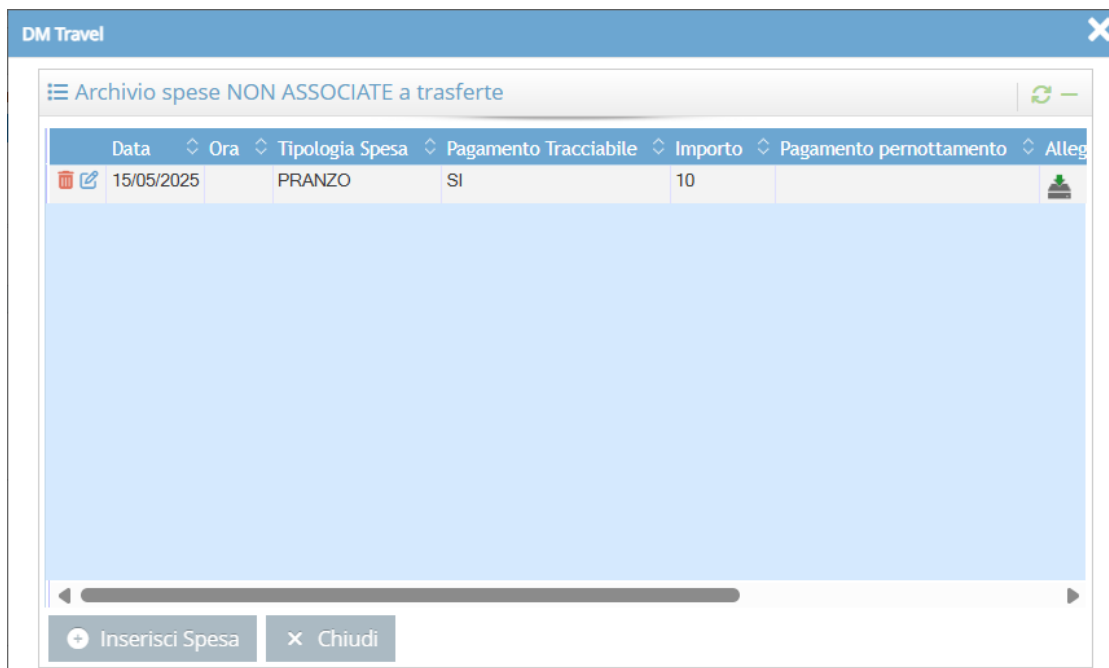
DM Travel

Archivio spese NON ASSOCIATE a trasferte

| | Data | Ora | Tipologia Spesa | Pagamento Tracciabile | Importo | Pagamento pernottamento | Alleg |
|---|---|---|---|---|---|---|---|
| | 15/05/2025 | | PRANZO | SI | 10 | | |

Inserisci Spesa
Chiudi